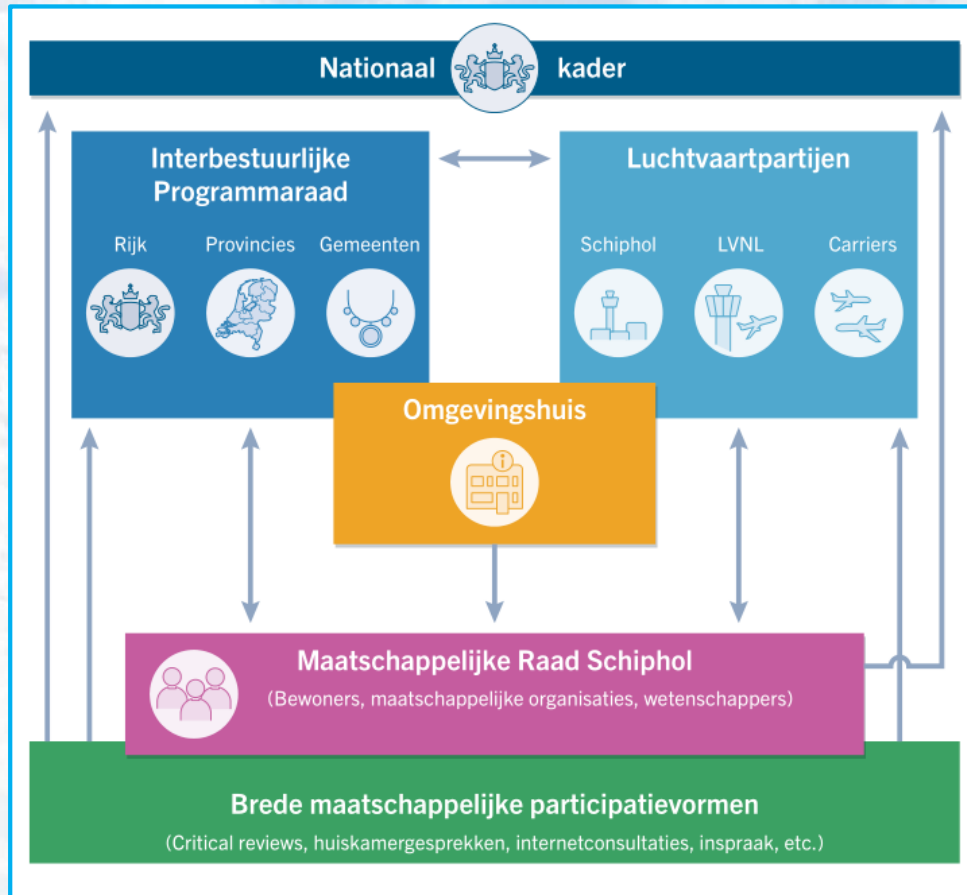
Nationaal kader

Interbestuurlijke Programmaraad

Rijk

Provincies

Gemeenten

Luchtvaartpartijen

Schiphol

LVNL

Carriers

Omgevingshuis

Maatschappelijke Raad Schiphol

(Bewoners, maatschappelijke organisaties, wetenschappers)

Brede maatschappelijke participatievormen

(Critical reviews, huiskamergesprekken, internetconsultaties, inspraak, etc.)